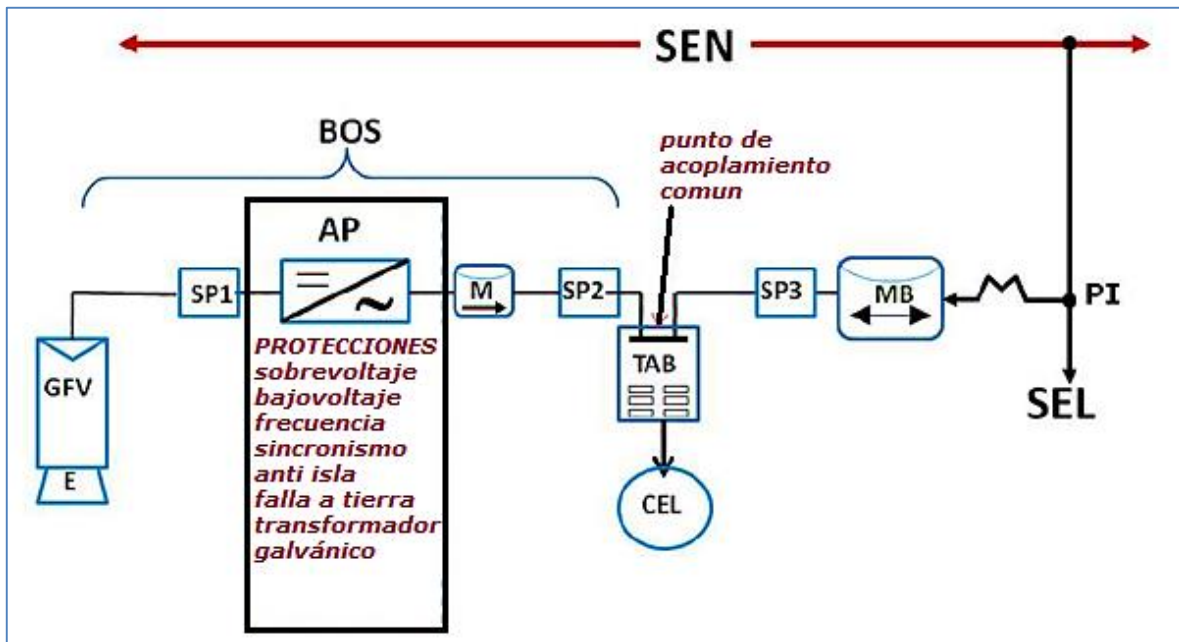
SEN

BOS

punto de acoplamiento comun

AP

SP1

M

SP2

SP3

MB

PI

PROTECCIONES
sobrevoltaje
bajovoltaje
frecuencia
sincronismo
anti isla
falla a tierra
transformador
galvánico

TAB

GFV

E

CEL

SEL